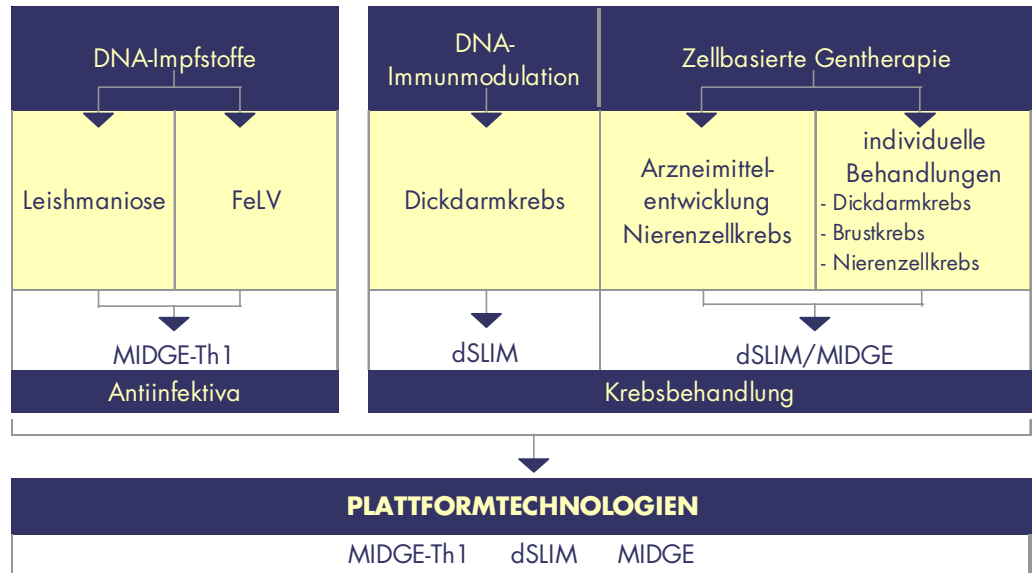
DNA-Impfstoffe

Leishmaniose

FeLV

MIDGE-Th1

Antiinfektiva

DNA-Immunmodulation

Dickdarmkrebs

dSLIM

Zellbasierte Gentherapie

Arzneimittelentwicklung Nierenzellkrebs

individuelle Behandlungen
- Dickdarmkrebs
- Brustkrebs
- Nierenzellkrebs

dSLIM/MIDGE

Krebsbehandlung

PLATTFORMTECHNOLOGIEN

MIDGE-Th1 dSLIM MIDGE